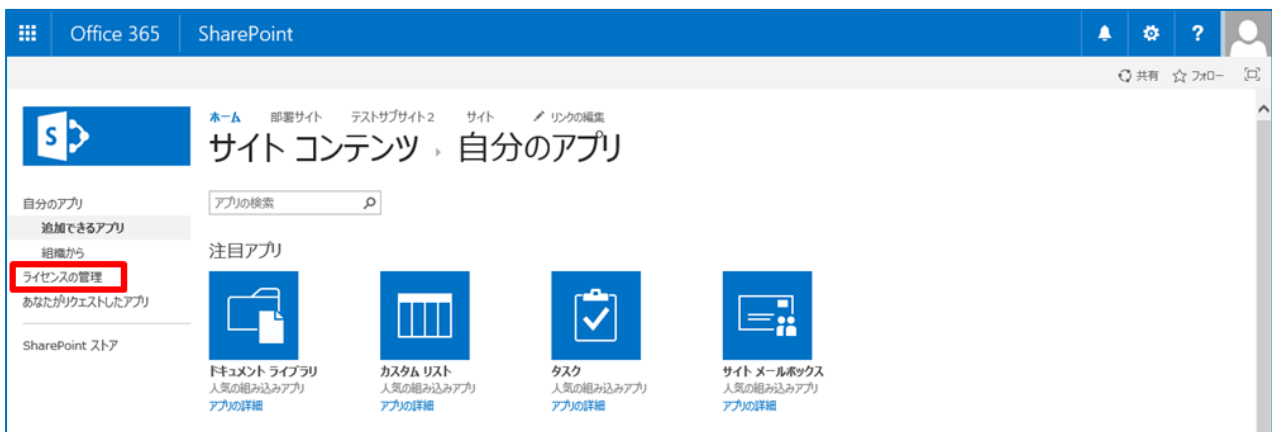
Office 365 SharePoint

?

共有 フォロー

ホーム 部署サイト テストサブサイト2 サイト リンクの編集

サイト コンテンツ › 自分のアプリ

自分のアプリ
追加できるアプリ
組織から
ライセンスの管理
あなたがリクエストしたアプリ

SharePoint ストア

アプリの検索

注目アプリ

ドキュメント ライブラリ
人気の組み込みアプリ
アプリの詳細

カスタム リスト
人気の組み込みアプリ
アプリの詳細

タスク
人気の組み込みアプリ
アプリの詳細

サイト メールボックス
人気の組み込みアプリ
アプリの詳細